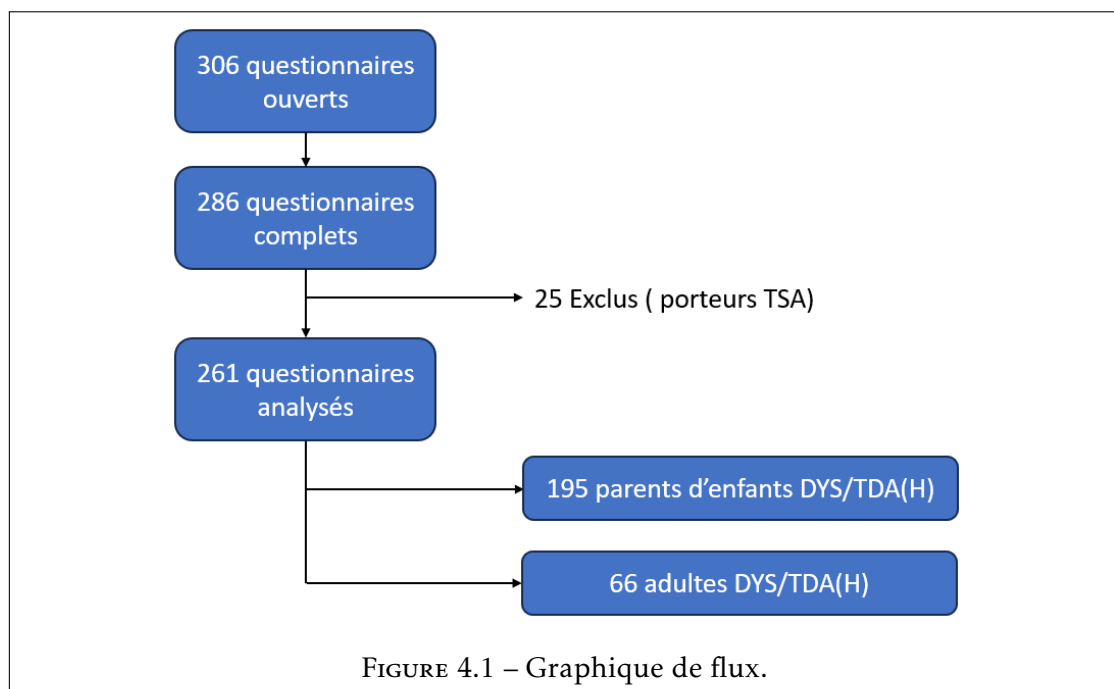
306 questionnaires ouverts

286 questionnaires complets

25 Exclus ( porteurs TSA)

261 questionnaires analysés

195 parents d’enfants DYS/TDA(H)

66 adultes DYS/TDA(H)

Figure 4.1 – Graphique de flux.